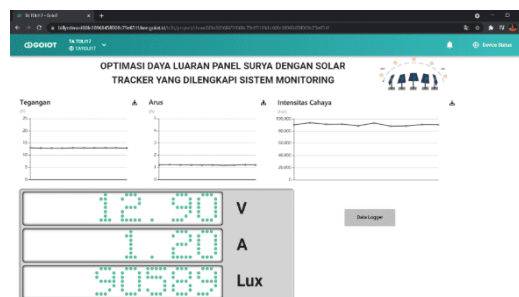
TA TEKIT - GrabT ×

GOIOT TA TEKIT TAREKIT

Device Status

OPTIMASI DAYA LUARAN PANEL SURYA DENGAN SOLAR TRACKER YANG DILENGKAPI SISTEM MONITORING

Tegangan

Arus

Intensitas Cahaya

25

20

15

10

5

0

5

4

3

2

1

0

100,000

80,000

60,000

40,000

20,000

0

12. 90 V

1. 20 A

90589 Lux

Data Logger